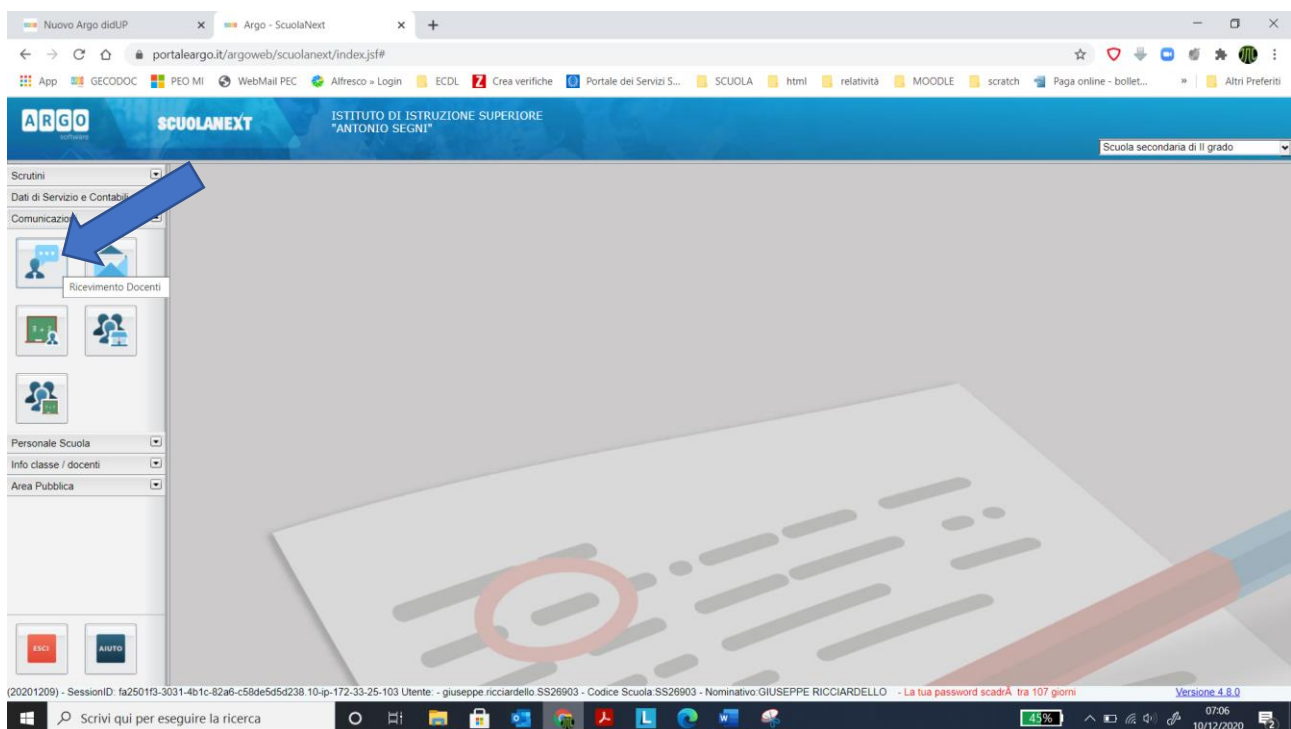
Nuovo Argo didUP ×
Argo - ScuolaNext ×
+

portaleargo.it/argoweb/scuolanext/index.jsf#

App GECODOC PEO MI WebMail PEC Alfresco » Login ECDL Crea verifiche Portale dei Servizi S... SCUOLA html relatività MOODLE scratch Paga online - bollet... » Altri Preferiti

ARGO software SCUOLANEXT ISTITUTO DI ISTRUZIONE SUPERIORE "ANTONIO SEGNI"

Scuola secondaria di II grado

Scrutini
Dati di Servizio e Contabili
Comunicazio

Ricevimento Docenti

Personale Scuola
Info classe / docenti
Area Pubblica

ESCI
AIUTO

(20201209) - SessionID: fa2501f3-3031-4b1c-82a6-c58de5d5d238.10-ip-172-33-25-103 Utente: - giuseppe.ricciardello.SS26903 - Codice Scuola:SS26903 - Nominativo:GIUSEPPE RICCIARDELLO - La tua password scadrÃ tra 107 giorni

Versione 4.8.0

Scrivi qui per eseguire la ricerca

45%
07:06
10/12/2020